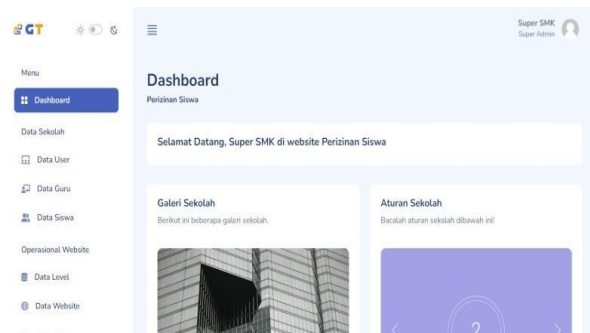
GT

Super SMK
Super Admin

Menu

Dashboard

Data Sekolah

Data User

Data Guru

Data Siswa

Operasional Website

Data Level

Data Website

Dashboard
Perizinan Siswa

Selamat Datang, Super SMK di website Perizinan Siswa

Galeri Sekolah
Berikut ini beberapa galeri sekolah.

Aturan Sekolah
Bacalah aturan sekolah dibawah ini!

2